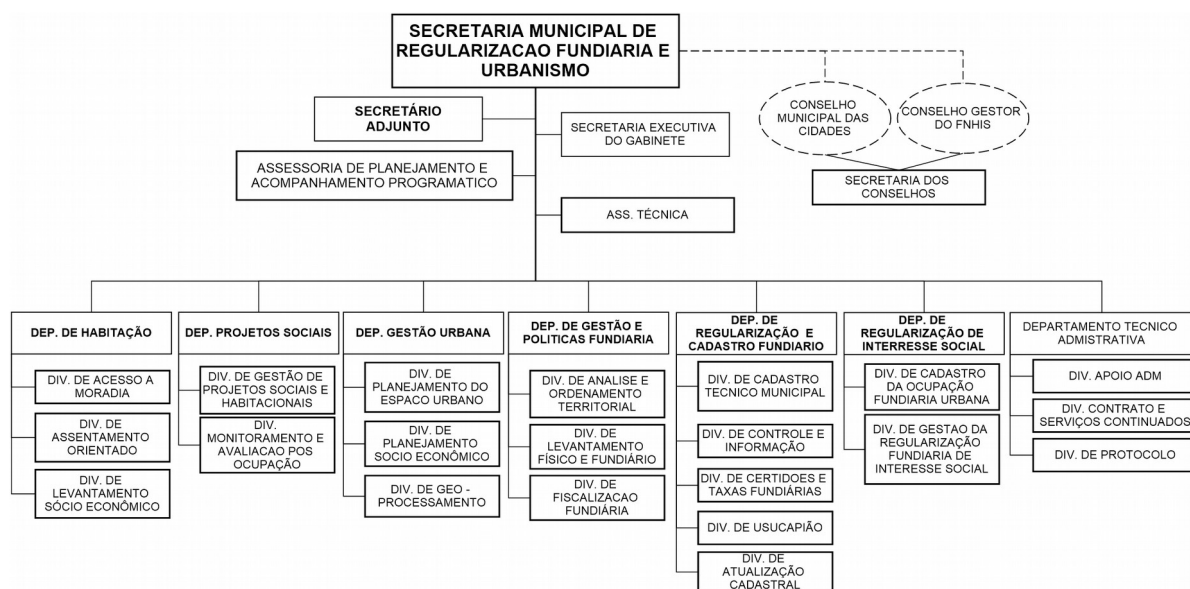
SECRETARIA MUNICIPAL DE REGULARIZACAO FUNDIARIA E URBANISMO

SECRETÁRIO ADJUNTO

SECRETARIA EXECUTIVA DO GABINETE

ASSESSORIA DE PLANEJAMENTO E ACOMPANHAMENTO PROGRAMATICO

ASS. TÉCNICA

CONSELHO MUNICIPAL DAS CIDADES

CONSELHO GESTOR DO FNHIS

SECRETARIA DOS CONSELHOS

DEP. DE HABITAÇÃO

DIV. DE ACESSO A MORADIA

DIV. DE ASSENTAMENTO ORIENTADO

DIV. DE LEVANTAMENTO SÓCIO ECONÔMICO

DEP. PROJETOS SOCIAIS

DIV. DE GESTÃO DE PROJETOS SOCIAIS E HABITACIONAIS

DIV. MONITORAMENTO E AVALIACAO POS OCUPAÇÃO

DEP. GESTÃO URBANA

DIV. DE PLANEJAMENTO DO ESPACO URBANO

DIV. DE PLANEJAMENTO SOCIO ECONÔMICO

DIV. DE GEO - PROCESSAMENTO

DEP. DE GESTÃO E POLITICAS FUNDIARIA

DIV. DE ANALISE E ORDENAMENTO TERRITORIAL

DIV. DE LEVANTAMENTO FÍSICO E FUNDIÁRIO

DIV. DE FISCALIZACAO FUNDIÁRIA

DEP. DE REGULARIZAÇÃO E CADASTRO FUNDIARIO

DIV. DE CADASTRO TECNICO MUNICIPAL

DIV. DE CONTROLE E INFORMAÇÃO

DIV. DE CERTIDOES E TAXAS FUNDIÁRIAS

DIV. DE USUCAPIÃO

DIV. DE ATUALIZAÇÃO CADASTRAL

DEP. DE REGULARIZAÇÃO DE INTERRESSE SOCIAL

DIV. DE CADASTRO DA OCUPAÇÃO FUNDIARIA URBANA

DIV. DE GESTAO DA REGULARIZAÇÃO FUNDIARIA DE INTERESSE SOCIAL

DEPARTAMENTO TECNICO ADMISTRATIVA

DIV. APOIO ADM

DIV. CONTRATO E SERVIÇOS CONTINUADOS

DIV. DE PROTOCOLO